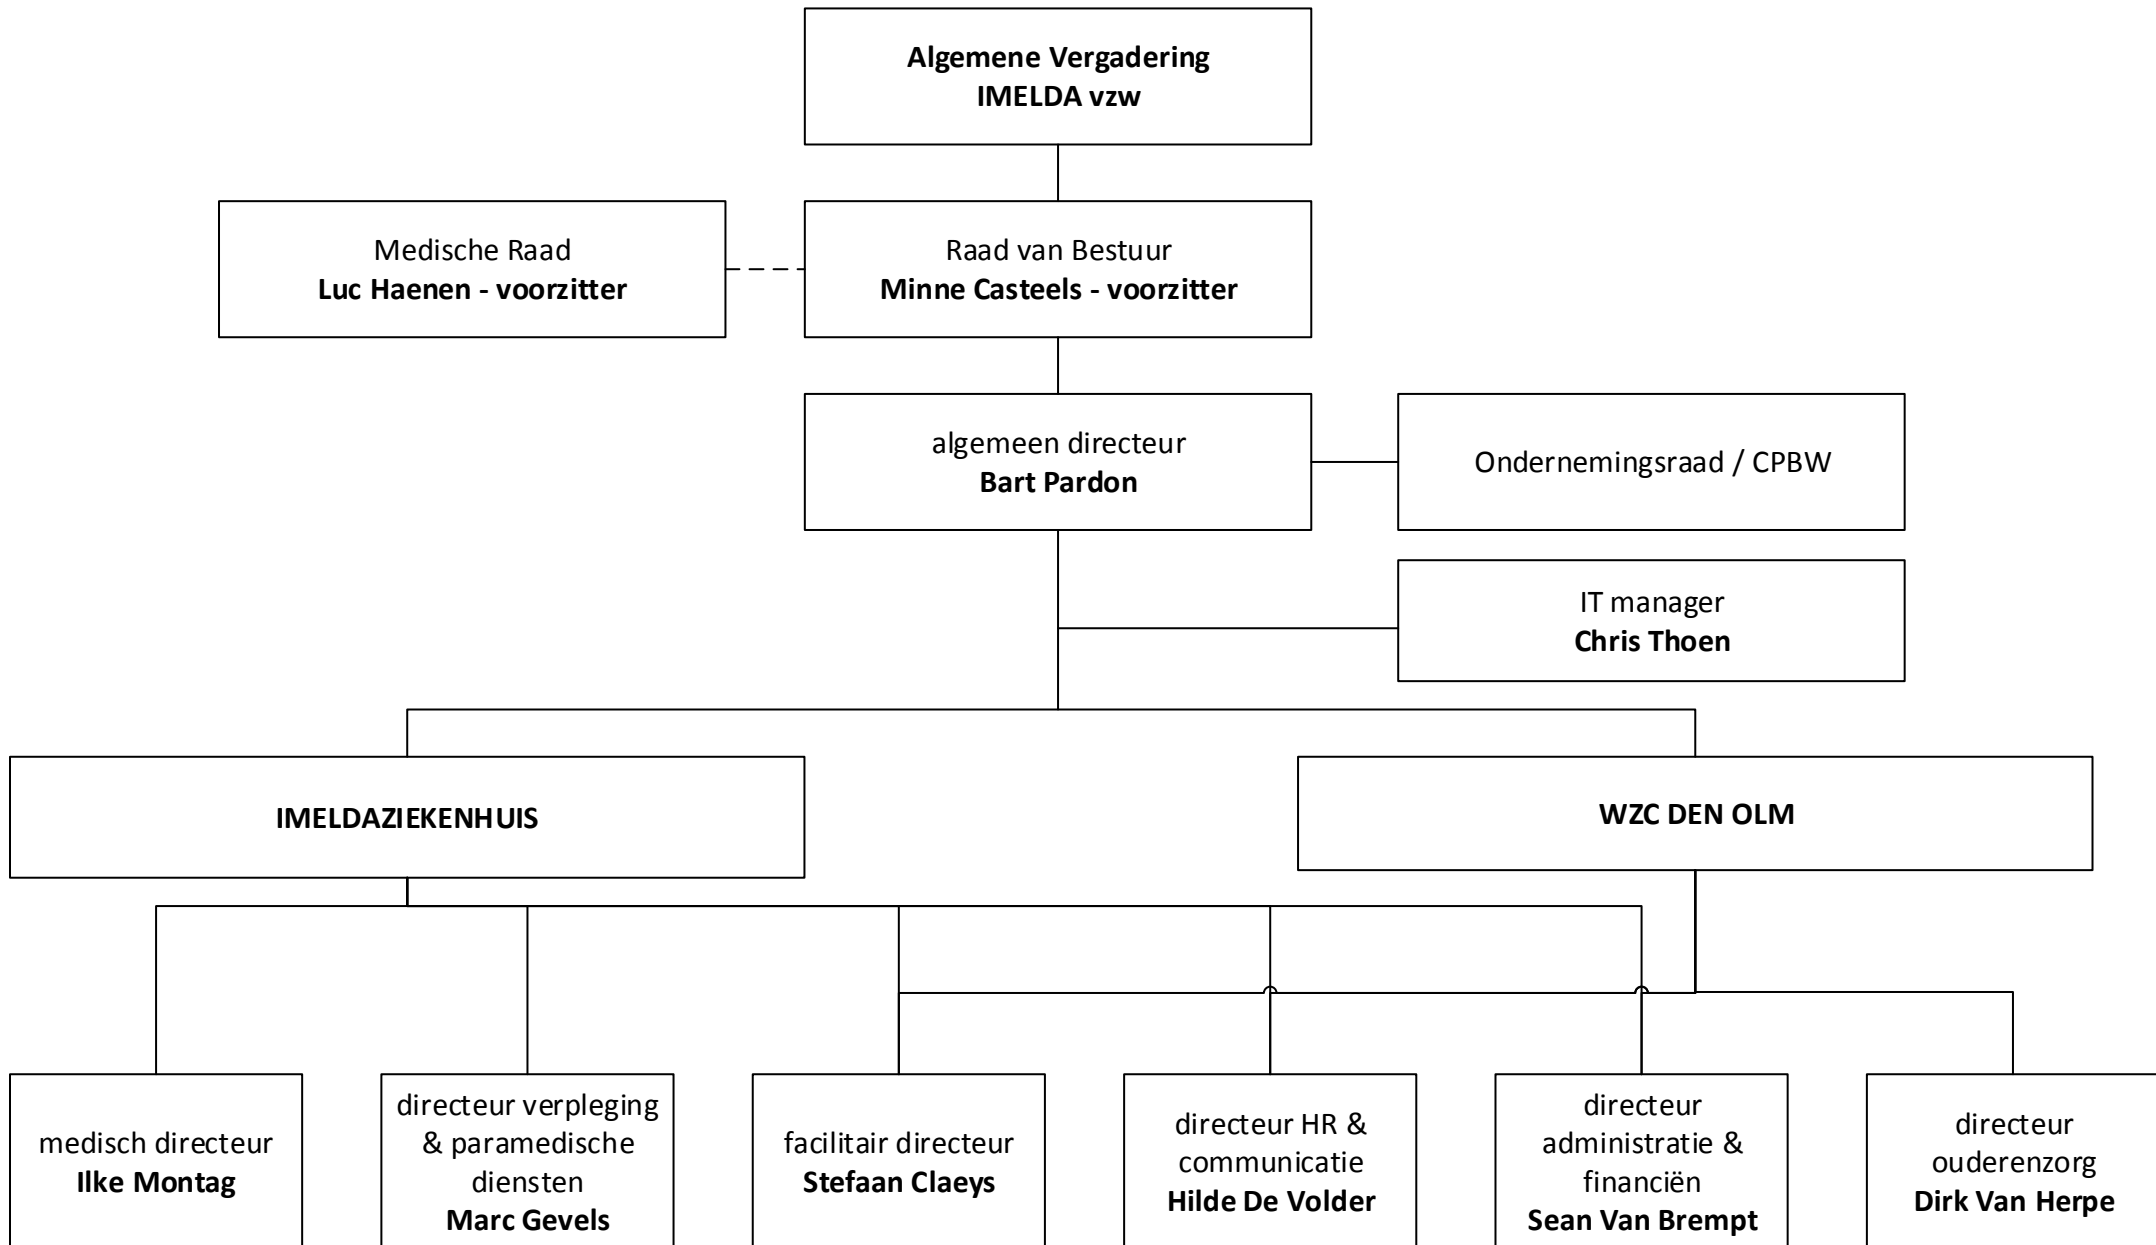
**Algemene Vergadering**
**IMELDA vzw**

Medische Raad
**Luc Haenen - voorzitter**

Raad van Bestuur
**Minne Casteels - voorzitter**

algemeen directeur
**Bart Pardon**

Ondernemingsraad / CPBW

IT manager
**Chris Thoen**

**IMELDAZIEKENHUIS**

**WZC DEN OLM**

medisch directeur
**Ilke Montag**

directeur verpleging & paramedische diensten
**Marc Gevels**

facilitair directeur
**Stefaan Claeys**

directeur HR & communicatie
**Hilde De Volder**

directeur administratie & financiën
**Sean Van Brempt**

directeur ouderenzorg
**Dirk Van Herpe**